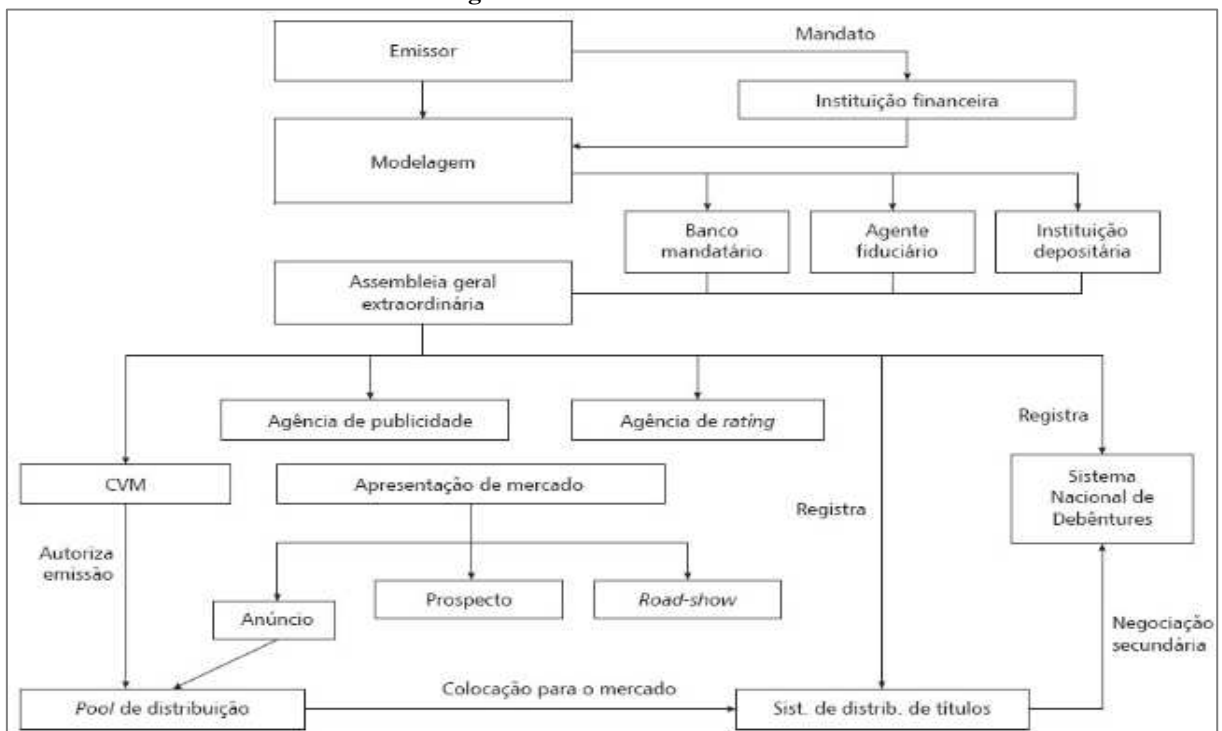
Emissor

Mandato

Instituição financeira

Modelagem

Banco mandatário

Agente fiduciário

Instituição depositária

Assembleia geral extraordinária

Agência de publicidade

Agência de *rating*

Registra

CVM

Apresentação de mercado

Registra

Sistema Nacional de Debêntures

Autoriza emissão

Anúncio

Prospecto

*Road-show*

Negociação secundária

*Pool* de distribuição

Colocação para o mercado

Sist. de distrib. de títulos